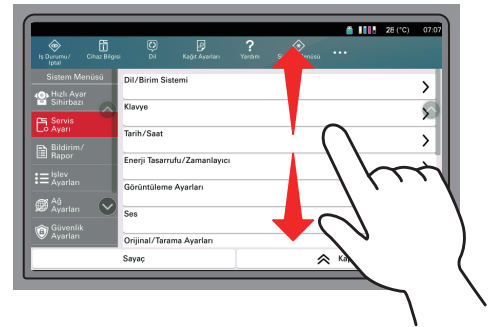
28 (°C) 07:07

İş Durumu/ İptal
Cihaz Bilgisi
Dil
Kağıt Ayarları
Yardım
S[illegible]nüsü

Sistem Menüsü
Hızlı Ayar Sihirbazı
Servis Ayarı
Bildirim/ Rapor
İşlev Ayarları
Ağ Ayarları
Güvenlik Ayarları

Dil/Birim Sistemi
Klavye
Tarih/Saat
Enerji Tasarrufu/Zamanlayıcı
Görüntüleme Ayarları
Ses
Orijinal/Tarama Ayarları

Sayaç
Ka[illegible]